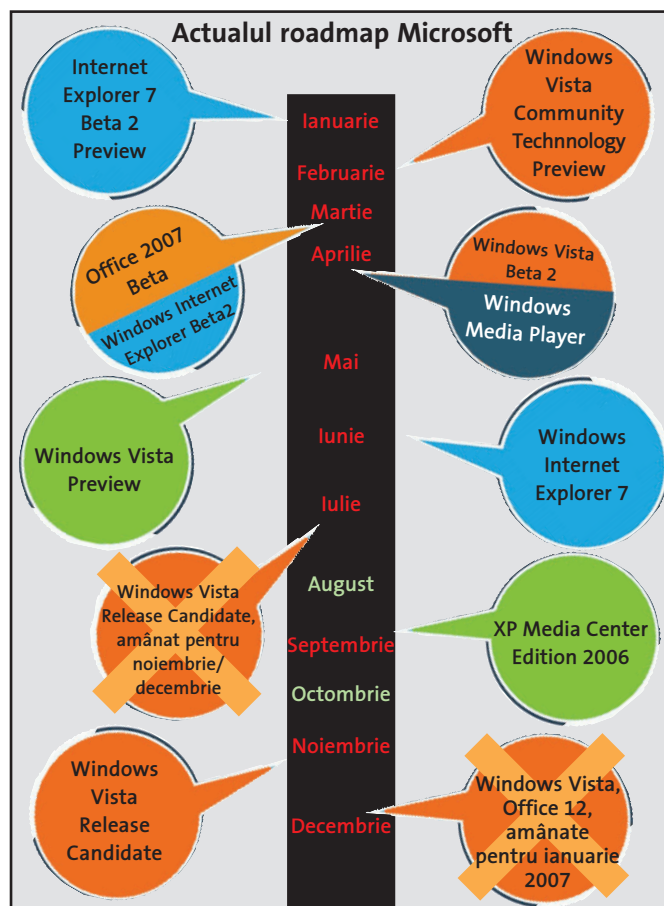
Actualul roadmap Microsoft

Internet Explorer 7 Beta 2 Preview

Ianuarie

Windows Vista Community Technnology Preview

Februarie

Martie

Office 2007 Beta

Windows Internet Explorer Beta2

Aprilie

Windows Vista Beta 2

Windows Media Player

Mai

Windows Vista Preview

Iunie

Windows Internet Explorer 7

Iulie

Windows Vista Release Candidate, amânat pentru noiembrie/ decembrie

August

XP Media Center Edition 2006

Septembrie

Octombrie

Noiembrie

Windows Vista Release Candidate

Decembrie

Windows Vista, Office 12, amânate pentru ianuarie 2007